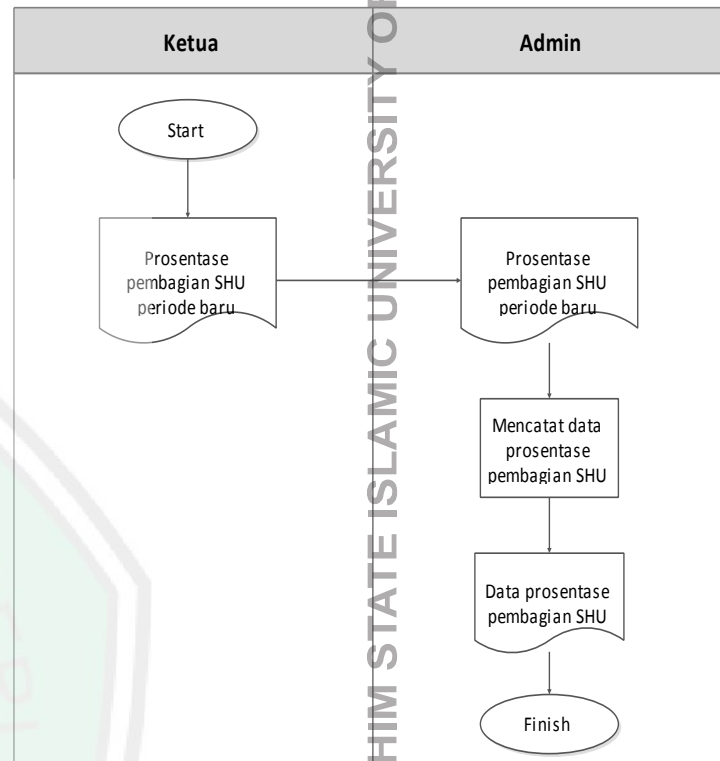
| Ketua | Admin |
|---|---|

Start

Prosentase pembagian SHU periode baru

Prosentase pembagian SHU periode baru

Mencatat data prosentase pembagian SHU

Data prosentase pembagian SHU

Finish

HIM STATE ISLAMIC UNIVERSITY OF